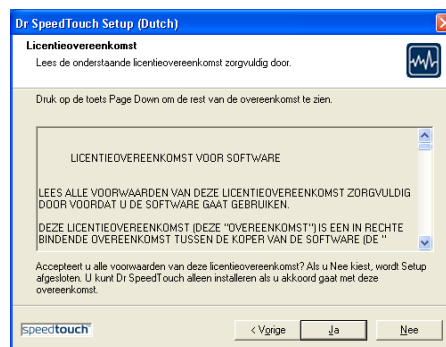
Dr SpeedTouch Setup (Dutch)

Licentieovereenkomst

Lees de onderstaande licentieovereenkomst zorgvuldig door.

Druk op de toets Page Down om de rest van de overeenkomst te zien.

LICENTIEOVEREENKOMST VOOR SOFTWARE

LEES ALLE VOORWAARDEN VAN DEZE LICENTIEOVEREENKOMST ZORGVULDIG DOOR VOORDAT U DE SOFTWARE GAAT GEBRUIKEN.

DEZE LICENTIEOVEREENKOMST (DEZE "OVEREENKOMST") IS EEN IN RECHTE BINDENDE OVEREENKOMST TUSSEN DE KOPER VAN DE SOFTWARE (DE "

Accepteert u alle voorwaarden van deze licentieovereenkomst? Als u Nee kiest, wordt Setup afgesloten. U kunt Dr SpeedTouch alleen installeren als u akkoord gaat met deze overeenkomst.

speedtouch

< Vorige

Ja

Nee